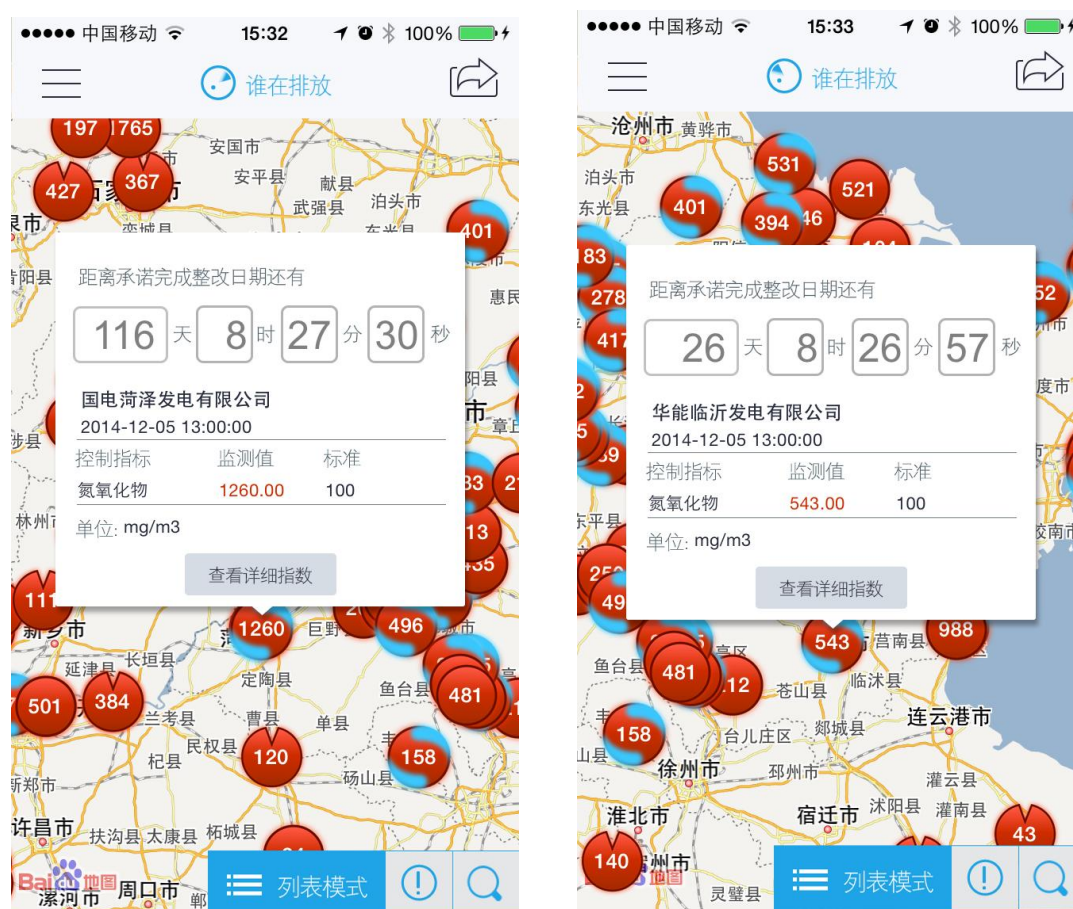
●●●●● 中国移动 15:32 100%

谁在排放

197 1765 427 367 401 安国市 安平县 献县 武强县 泊头市 惠民

距离承诺完成整改日期还有

116 天 8 时 27 分 30 秒

国电菏泽发电有限公司
2014-12-05 13:00:00

| 控制指标 | 监测值 | 标准 |
|---|---|---|
| 氮氧化物 | 1260.00 | 100 |

单位: mg/m3

查看详细指数

111 新乡市 1260 496 巨野 延津县 长垣县 定陶县 鱼台县 481 501 384 兰考县 曹县 单县 民权县 杞县 120 158 砀山县 新郑市 许昌市 扶沟县 太康县 柘城县 周口市 漯河市 Baidu地图

列表模式

●●●●● 中国移动 15:33 100%

谁在排放

沧州市 黄骅市 531 521 泊头市 401 394 东光县 183 278 417

距离承诺完成整改日期还有

26 天 8 时 26 分 57 秒

华能临沂发电有限公司
2014-12-05 13:00:00

| 控制指标 | 监测值 | 标准 |
|---|---|---|
| 氮氧化物 | 543.00 | 100 |

单位: mg/m3

查看详细指数

543 莒南县 988 鱼台县 481 112 苍山县 临沭县 158 台儿庄区 郯城县 连云港市 徐州市 邳州市 灌云县 淮北市 宿迁市 沭阳县 灌南县 43 140 灵璧县 地图

列表模式